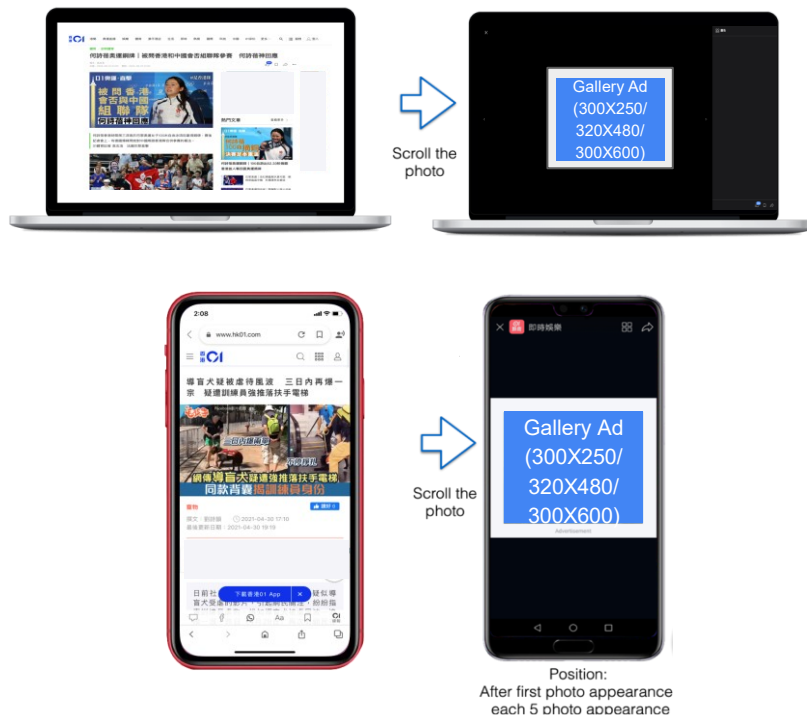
Gallery Ad (300X250/ 320X480/ 300X600)

Scroll the photo

2:08

www.hk01.com

香港01

導盲犬疑被虐待風波 三日內再爆一宗 疑遭訓練員強推落扶手電梯

網傳導盲犬疑遭強推落扶手電梯 同款背囊揭訓練員身份

2021-04-30

下載香港01 App

即時娛樂

Gallery Ad (300X250/ 320X480/ 300X600)

Advertisement

Scroll the photo

Position: After first photo appearance each 5 photo appearance